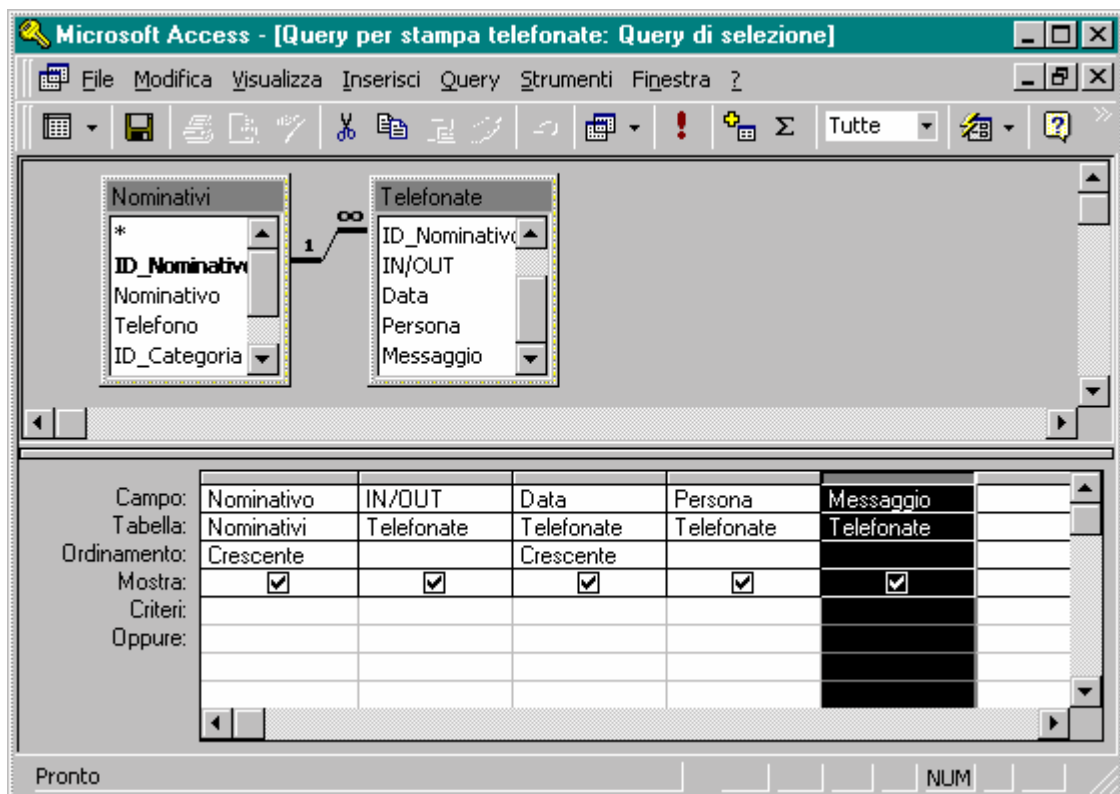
Microsoft Access - [Query per stampa telefonate: Query di selezione]

File Modifica Visualizza Inserisci Query Strumenti Finestra ?

Tutte

Nominativi
*
ID_Nominativo
Nominativo
Telefono
ID_Categoria

1 ∞

Telefonate
ID_Nominativo
IN/OUT
Data
Persona
Messaggio

| | | | | | |
|---|---|---|---|---|---|
| Campo: | Nominativo | IN/OUT | Data | Persona | Messaggio |
| Tabella: | Nominativi | Telefonate | Telefonate | Telefonate | Telefonate |
| Ordinamento: | Crescente | | Crescente | | |
| Mostra: | ☑ | ☑ | ☑ | ☑ | ☑ |
| Criteri: | | | | | |
| Oppure: | | | | | |

Pronto NUM